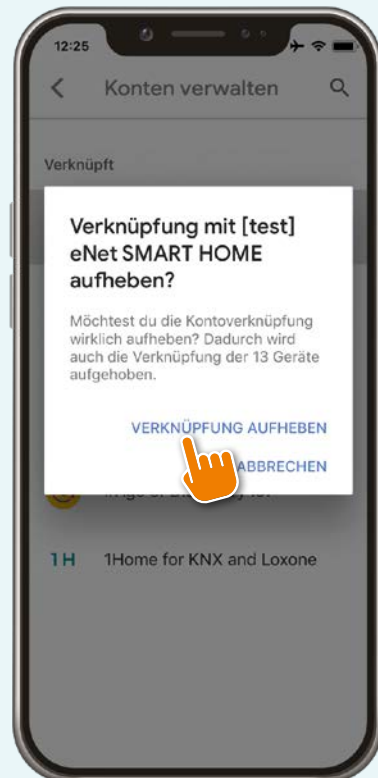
12:25

Konten verwalten

Verknüpft

Verknüpfung mit [test] eNet SMART HOME aufheben?

Möchtest du die Kontoverknüpfung wirklich aufheben? Dadurch wird auch die Verknüpfung der 13 Geräte aufgehoben.

VERKNÜPFUNG AUFHEBEN

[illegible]ABBRECHEN

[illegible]

1H 1Home for KNX and Loxone